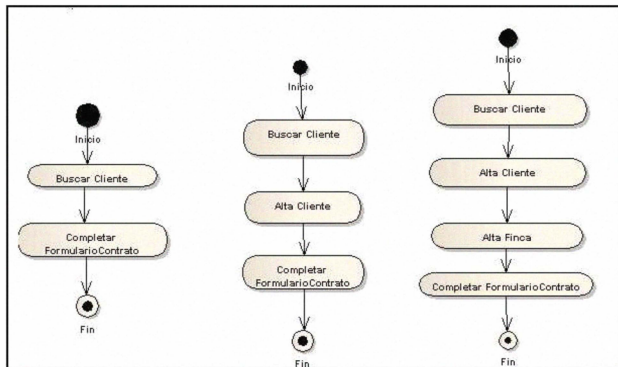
Inicio

Buscar Cliente

Completar FormularioContrato

Fin

Inicio

Buscar Cliente

Alta Cliente

Completar FormularioContrato

Fin

Inicio

Buscar Cliente

Alta Cliente

Alta Finca

Completar FormularioContrato

Fin